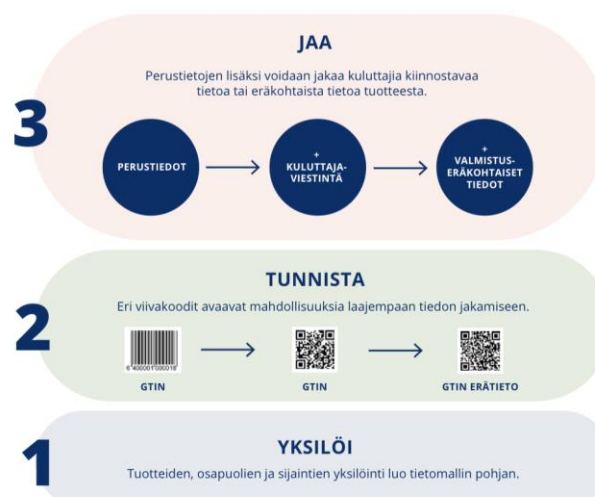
3

JAA

Perustietojen lisäksi voidaan jakaa kuluttajia kiinnostavaa tietoa tai eräkohtaista tietoa tuotteesta.

PERUSTIEDOT

+ KULUTTAJA-VIESTINTÄ

+ VALMISTUS-ERÄKOHTAISET TIEDOT

2

TUNNISTA

Eri viivakoodit avaavat mahdollisuuksia laajempaan tiedon jakamiseen.

6 400001 000018

GTIN

GTIN

GTIN ERÄTIETO

1

YKSILÖI

Tuotteiden, osapuolien ja sijaintien yksilöinti luo tietomallin pohjan.